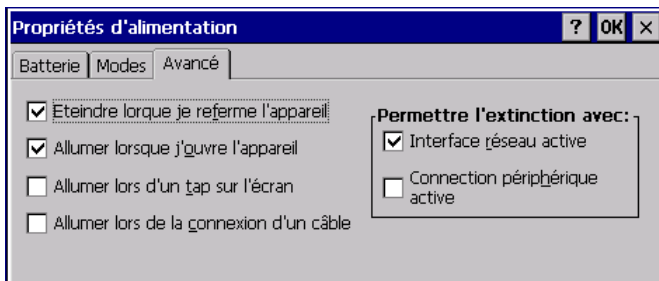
Propriétés d'alimentation

? OK ×

Batterie | Modes | Avancé

☑ Eteindre lorque je referme l'appareil

☑ Allumer lorsque j'ouvre l'appareil

☐ Allumer lors d'un tap sur l'écran

☐ Allumer lors de la connexion d'un câble

Permettre l'extinction avec:

☑ Interface réseau active

☐ Connection périphérique active